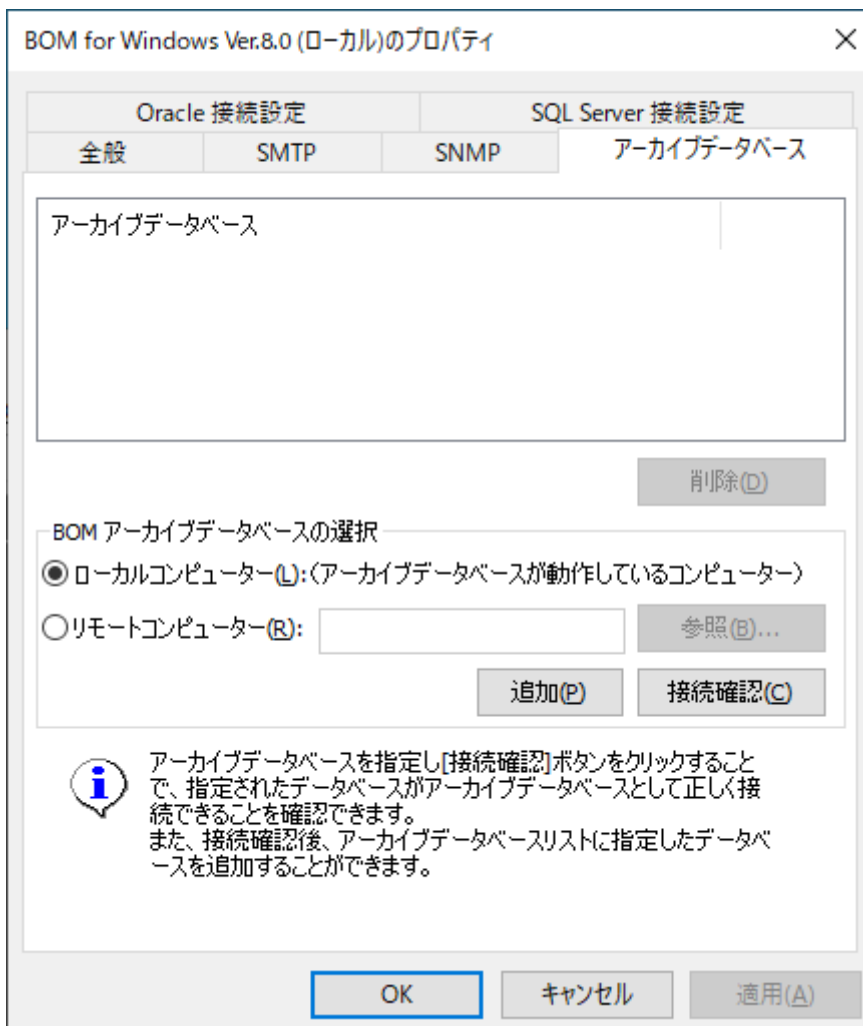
BOM for Windows Ver.8.0 (ローカル)のプロパティ

×

Oracle 接続設定

SQL Server 接続設定

全般

SMTP

SNMP

アーカイブデータベース

アーカイブデータベース

削除(D)

BOM アーカイブデータベースの選択

ローカルコンピューター(L):(アーカイブデータベースが動作しているコンピューター)

リモートコンピューター(R):

参照(B)...

追加(P)

接続確認(C)

アーカイブデータベースを指定し[接続確認]ボタンをクリックすることで、指定されたデータベースがアーカイブデータベースとして正しく接続できることを確認できます。
また、接続確認後、アーカイブデータベースリストに指定したデータベースを追加することができます。

OK

キャンセル

適用(A)